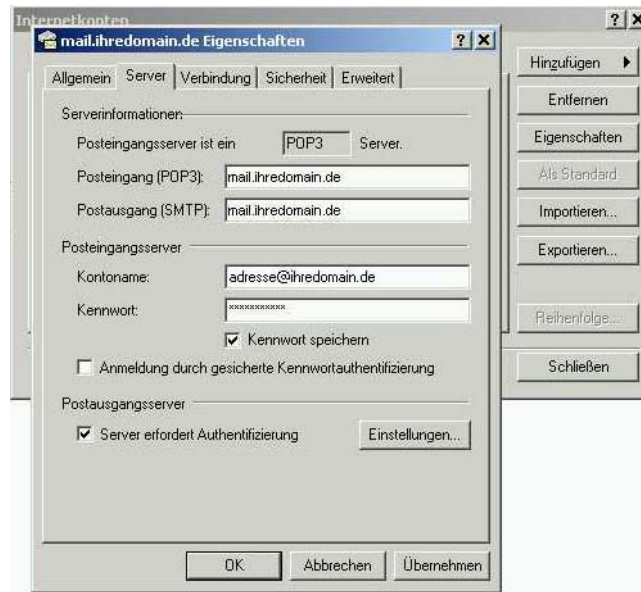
Internetkonten

?
X

mail.ihredomain.de Eigenschaften

?
X

Allgemein | Server | Verbindung | Sicherheit | Erweitert

Serverinformationen

Posteingangsserver ist ein POP3 Server.

Posteingang (POP3): mail.ihredomain.de

Postausgang (SMTP): mail.ihredomain.de

Posteingangsserver

Kontoname: adresse@ihredomain.de

Kennwort: ***********

Kennwort speichern

Anmeldung durch gesicherte Kennwortauthentifizierung

Postausgangsserver

Server erfordert Authentifizierung

Einstellungen...

OK
Abbrechen
Übernehmen

Hinzufügen
Entfernen
Eigenschaften
Als Standard
Importieren...
Exportieren...
Reihenfolge...
Schließen